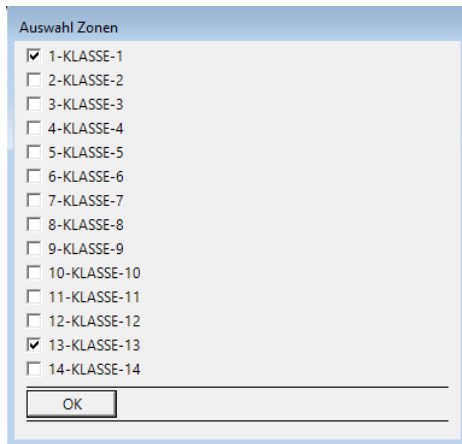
Auswahl Zonen

☑ 1-KLASSE-1
☐ 2-KLASSE-2
☐ 3-KLASSE-3
☐ 4-KLASSE-4
☐ 5-KLASSE-5
☐ 6-KLASSE-6
☐ 7-KLASSE-7
☐ 8-KLASSE-8
☐ 9-KLASSE-9
☐ 10-KLASSE-10
☐ 11-KLASSE-11
☐ 12-KLASSE-12
☑ 13-KLASSE-13
☐ 14-KLASSE-14

OK